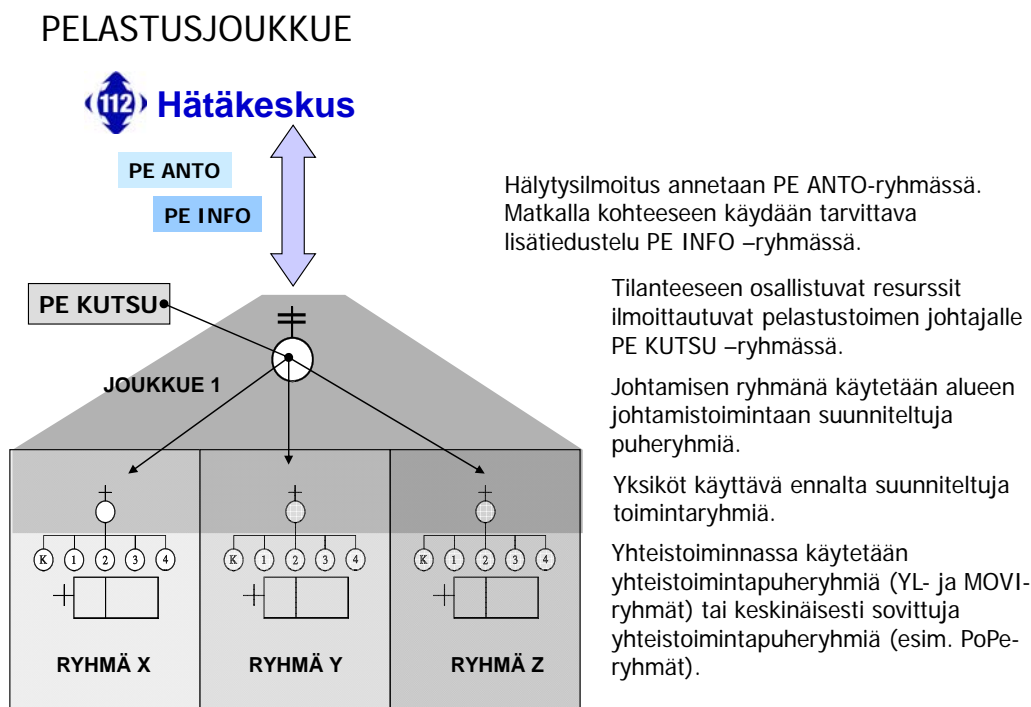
PELASTUSJOUKKUE

112 Hätäkeskus

PE ANTO

PE INFO

PE KUTSU

JOUKKUE 1

K 1 2 3 4

K 1 2 3 4

K 1 2 3 4

RYHMÄ X

RYHMÄ Y

RYHMÄ Z

Hälytysilmoitus annetaan PE ANTO-ryhmässä. Matkalla kohteeseen käydään tarvittava lisätiedustelu PE INFO –ryhmässä.

Tilanteeseen osallistuvat resurssit ilmoittautuvat pelastustoimen johtajalle PE KUTSU –ryhmässä.

Johtamisen ryhmänä käytetään alueen johtamistoimintaan suunniteltuja puheryhmiä.

Yksiköt käyttävä ennalta suunniteltuja toimintaryhmiä.

Yhteistoiminnassa käytetään yhteistoimintapuheryhmiä (YL- ja MOVI-ryhmät) tai keskinäisesti sovittuja yhteistoimintapuheryhmiä (esim. PoPe-ryhmät).